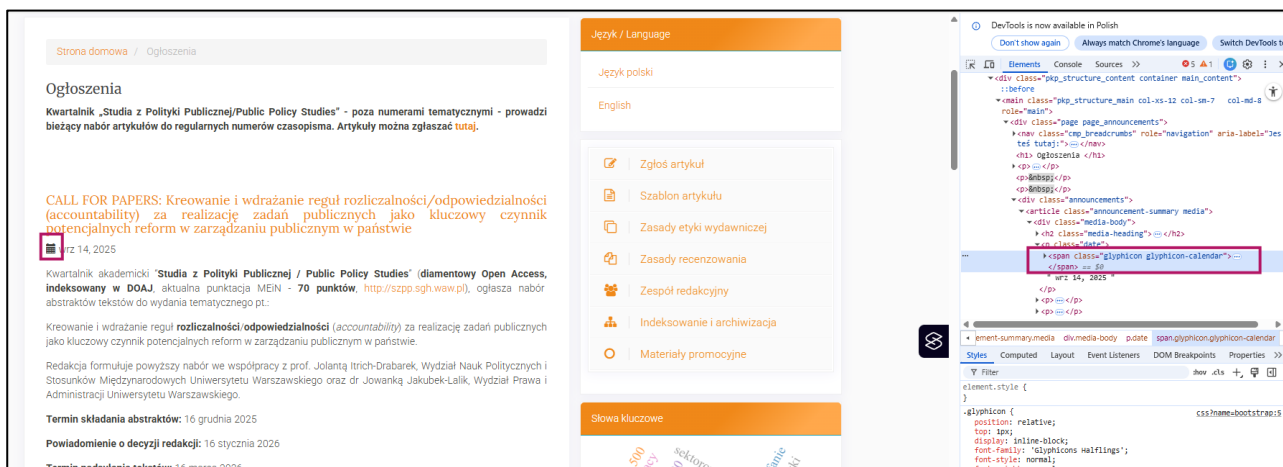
Strona domowa / Ogłoszenia

Ogłoszenia

Kwartalnik „Studia z Polityki Publicznej/Public Policy Studies" - poza numerami tematycznymi - prowadzi bieżący nabór artykułów do regularnych numerów czasopisma. Artykuły można zgłaszać tutaj.

CALL FOR PAPERS: Kreowanie i wdrażanie reguł rozliczalności/odpowiedzialności (accountability) za realizację zadań publicznych jako kluczowy czynnik potencjalnych reform w zarządzaniu publicznym w państwie

wrz 14, 2025

Kwartalnik akademicki "Studia z Polityki Publicznej / Public Policy Studies" (diamentowy Open Access, indeksowany w DOAJ, aktualna punktacja MEiN - 70 punktów, http://szpp.sgh.waw.pl), ogłasza nabór abstraktów tekstów do wydania tematycznego pt.:

Kreowanie i wdrażanie reguł rozliczalności/odpowiedzialności (accountability) za realizację zadań publicznych jako kluczowy czynnik potencjalnych reform w zarządzaniu publicznym w państwie.

Redakcja formułuje powyższy nabór we współpracy z prof. Jolantą Itrich-Drabarek, Wydział Nauk Politycznych i Stosunków Międzynarodowych Uniwersytetu Warszawskiego oraz dr Jowanką Jakubek-Lalik, Wydział Prawa i Administracji Uniwersytetu Warszawskiego.

Termin składania abstraktów: 16 grudnia 2025

Powiadomienie o decyzji redakcji: 16 stycznia 2026

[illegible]

Język / Language

Język polski

English

Zgłoś artykuł

Szablon artykułu

Zasady etyki wydawniczej

Zasady recenzowania

Zespół redakcyjny

Indeksowanie i archiwizacja

Materiały promocyjne

Słowa kluczowe

DevTools is now available in Polish

Don't show again | Always match Chrome's language | Switch DevTools to

Elements Console Sources >> 5 1

<div class="pkp_structure_content container main_content">
::before
<main class="pkp_structure_main col-xs-12 col-sm-7 col-md-8" role="main">
<div class="page page_announcements">
<nav class="cmp_breadcrumbs" role="navigation" aria-label="Jes teś tutaj:"> ... </nav>
<h1> Ogłoszenia </h1>
<p> ... </p>
<p>&nbsp;</p>
<p>&nbsp;</p>
<div class="announcements">
<article class="announcement-summary media">
<div class="media-body">
<h2 class="media-heading"> ... </h2>
<p class="date">
<span class="glyphicon glyphicon-calendar"> ...
</span> == $0
" wrz 14, 2025 "
</p>
<p> ... </p>
<p> ... </p>

ement-summary.media div.media-body p.date span.glyphicon.glyphicon-calendar

Styles Computed Layout Event Listeners DOM Breakpoints Properties >>

Filter :hov .cls +

element.style {
}

.glyphicon { css?name=bootstrap:5
position: relative;
top: 1px;
display: inline-block;
font-family: 'Glyphicons Halflings';
font-style: normal;